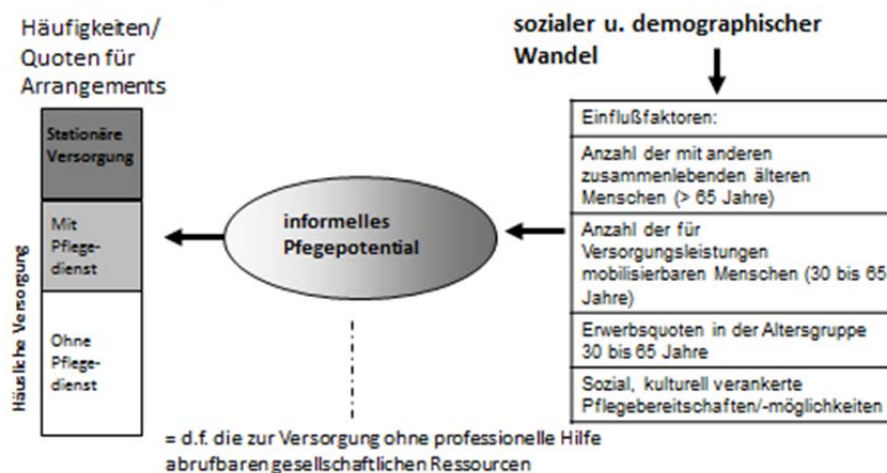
Häufigkeiten/ Quoten für Arrangements

Stationäre Versorgung

Mit Pflegedienst

Ohne Pflegedienst

Häusliche Versorgung

informelles Pflegepotential

sozialer u. demographischer Wandel

| Einflußfaktoren: |
|---|
| Anzahl der mit anderen zusammenlebenden älteren Menschen (> 65 Jahre) |
| Anzahl der für Versorgungsleistungen mobilisierbaren Menschen (30 bis 65 Jahre) |
| Erwerbsquoten in der Altersgruppe 30 bis 65 Jahre |
| Sozial, kulturell verankerte Pflegebereitschaften/-möglichkeiten |

= d.f. die zur Versorgung ohne professionelle Hilfe abrufbaren gesellschaftlichen Ressourcen